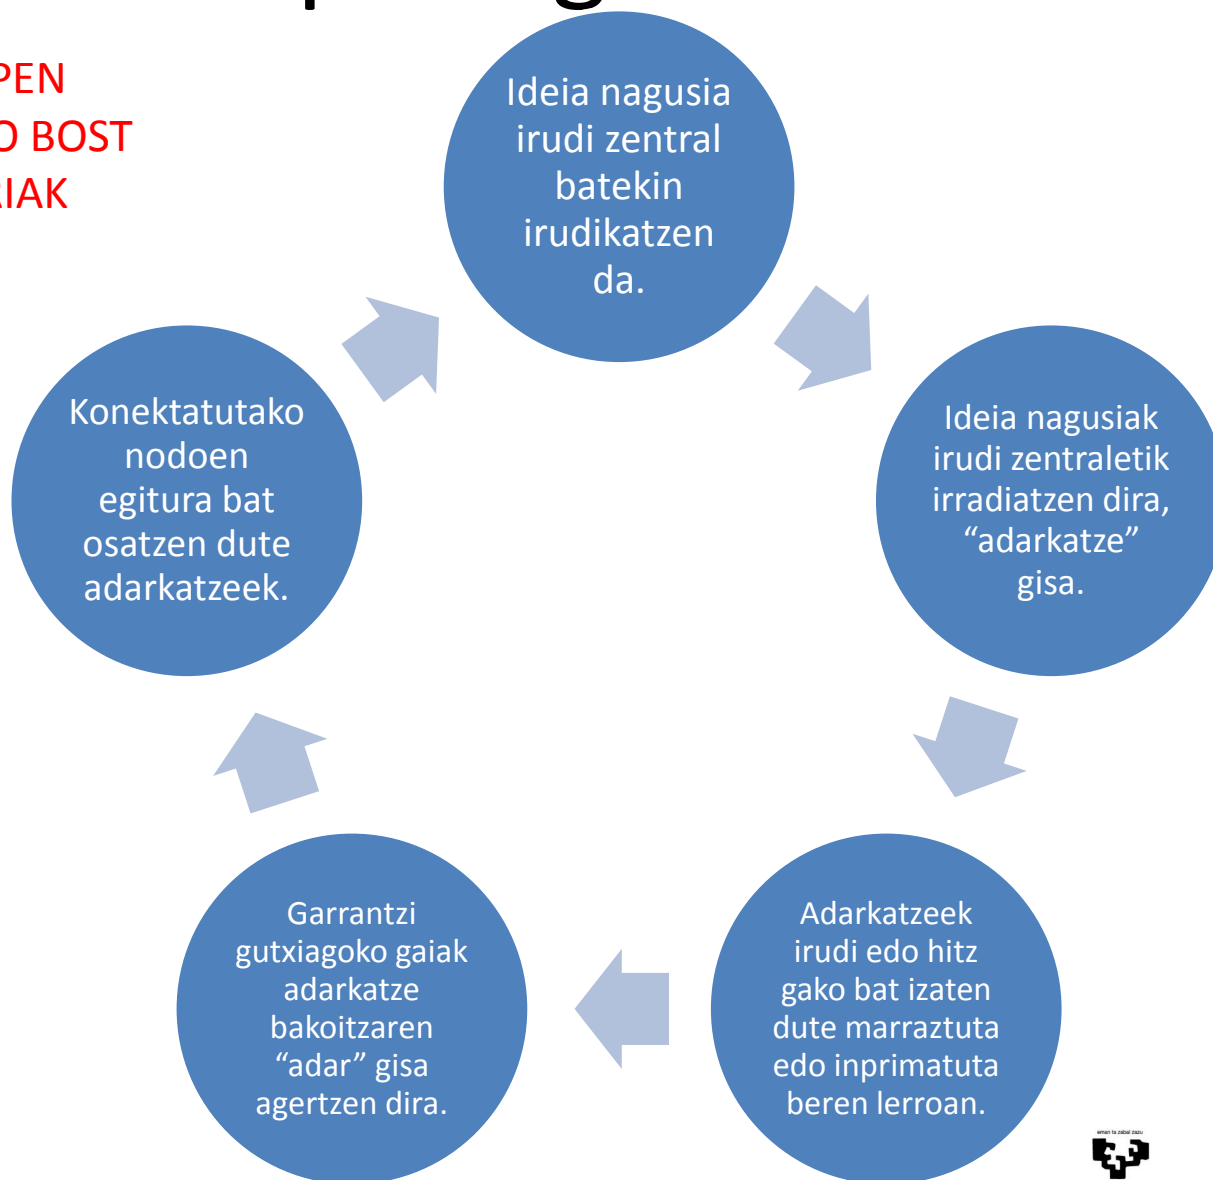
PEN
O BOST
IAK

Ideia nagusia irudi zentral batekin irudikatzen da.

Ideia nagusiak irudi zentraletik irradiatzen dira, “adarkatze” gisa.

Adarkatzeek irudi edo hitz gako bat izaten dute marraztuta edo inprimatuta beren lerroan.

Garrantzi gutxiagoko gaiak adarkatze bakoitzaren “adar” gisa agertzen dira.

Konektatutako nodoen egitura bat osatzen dute adarkatzeek.

eman ta zabal zazu